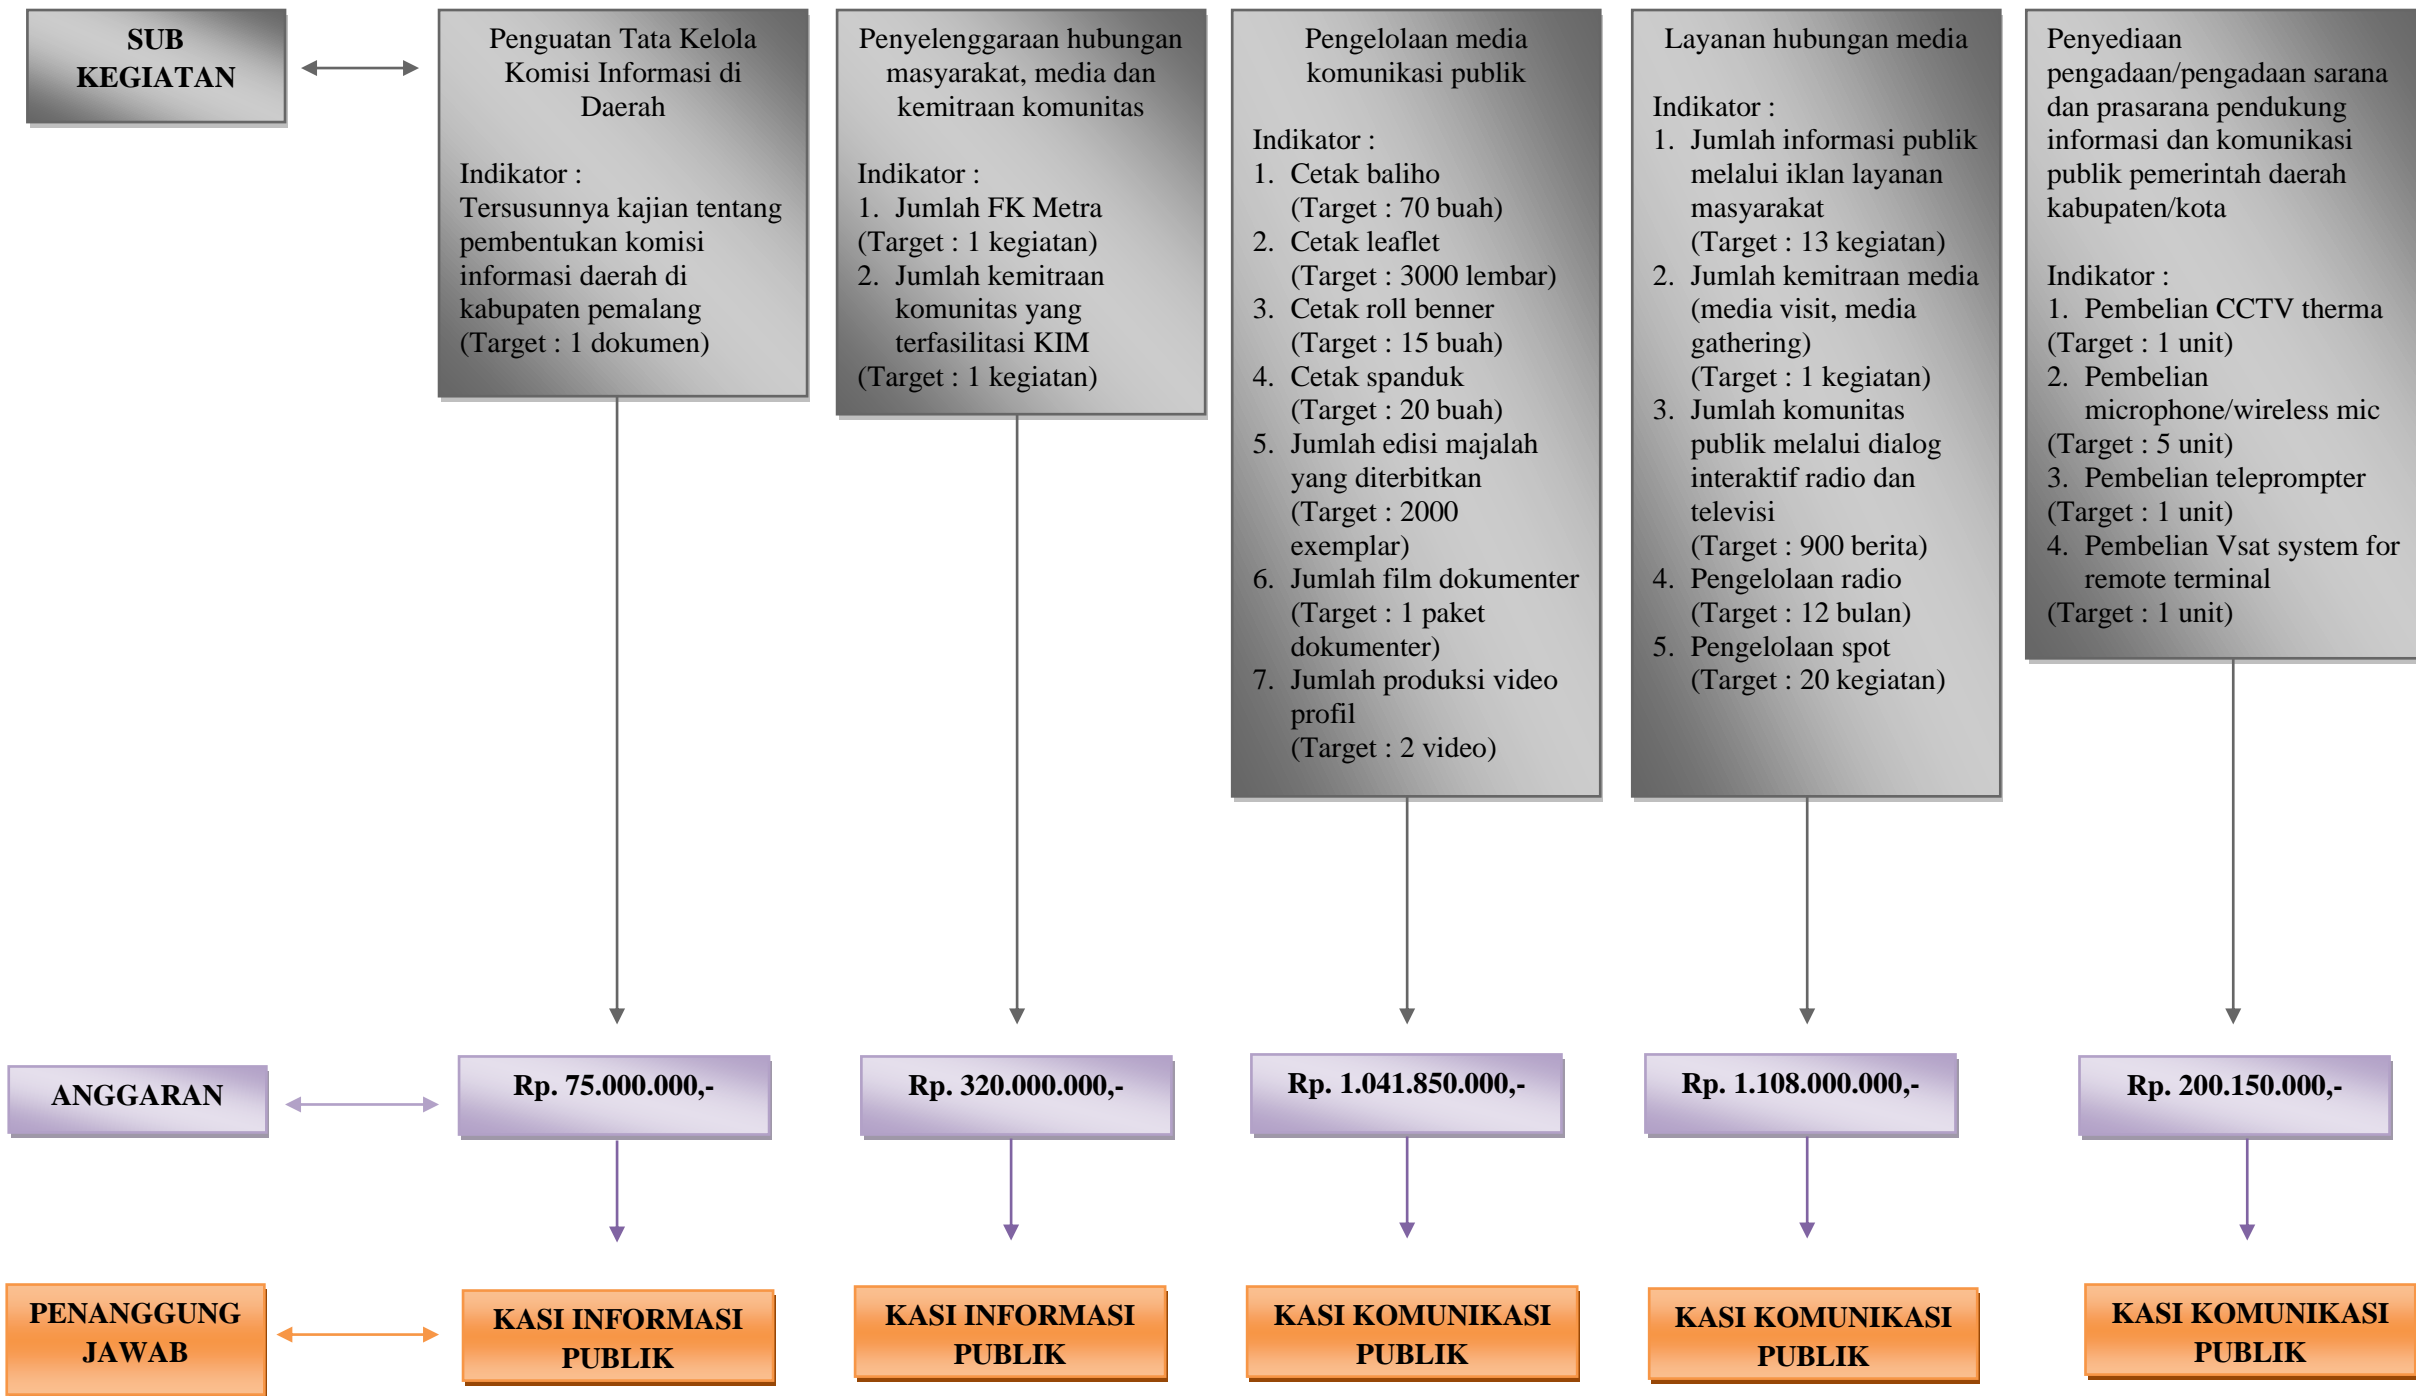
SUB KEGIATAN

Penguatan Tata Kelola Komisi Informasi di Daerah

Indikator :
Tersusunnya kajian tentang pembentukan komisi informasi daerah di kabupaten pemalang
(Target : 1 dokumen)

Penyelenggaraan hubungan masyarakat, media dan kemitraan komunitas

Indikator :
1. Jumlah FK Metra
(Target : 1 kegiatan)
2. Jumlah kemitraan komunitas yang terfasilitasi KIM
(Target : 1 kegiatan)

Pengelolaan media komunikasi publik

Indikator :
1. Cetak baliho
(Target : 70 buah)
2. Cetak leaflet
(Target : 3000 lembar)
3. Cetak roll benner
(Target : 15 buah)
4. Cetak spanduk
(Target : 20 buah)
5. Jumlah edisi majalah yang diterbitkan
(Target : 2000 exemplar)
6. Jumlah film dokumenter
(Target : 1 paket dokumenter)
7. Jumlah produksi video profil
(Target : 2 video)

Layanan hubungan media

Indikator :
1. Jumlah informasi publik melalui iklan layanan masyarakat
(Target : 13 kegiatan)
2. Jumlah kemitraan media (media visit, media gathering)
(Target : 1 kegiatan)
3. Jumlah komunitas publik melalui dialog interaktif radio dan televisi
(Target : 900 berita)
4. Pengelolaan radio
(Target : 12 bulan)
5. Pengelolaan spot
(Target : 20 kegiatan)

Penyediaan pengadaan/pengadaan sarana dan prasarana pendukung informasi dan komunikasi publik pemerintah daerah kabupaten/kota

Indikator :
1. Pembelian CCTV therma
(Target : 1 unit)
2. Pembelian microphone/wireless mic
(Target : 5 unit)
3. Pembelian teleprompter
(Target : 1 unit)
4. Pembelian Vsat system for remote terminal
(Target : 1 unit)

ANGGARAN

Rp. 75.000.000,-

Rp. 320.000.000,-

Rp. 1.041.850.000,-

Rp. 1.108.000.000,-

Rp. 200.150.000,-

PENANGGUNG JAWAB

KASI INFORMASI PUBLIK

KASI INFORMASI PUBLIK

KASI KOMUNIKASI PUBLIK

KASI KOMUNIKASI PUBLIK

KASI KOMUNIKASI PUBLIK